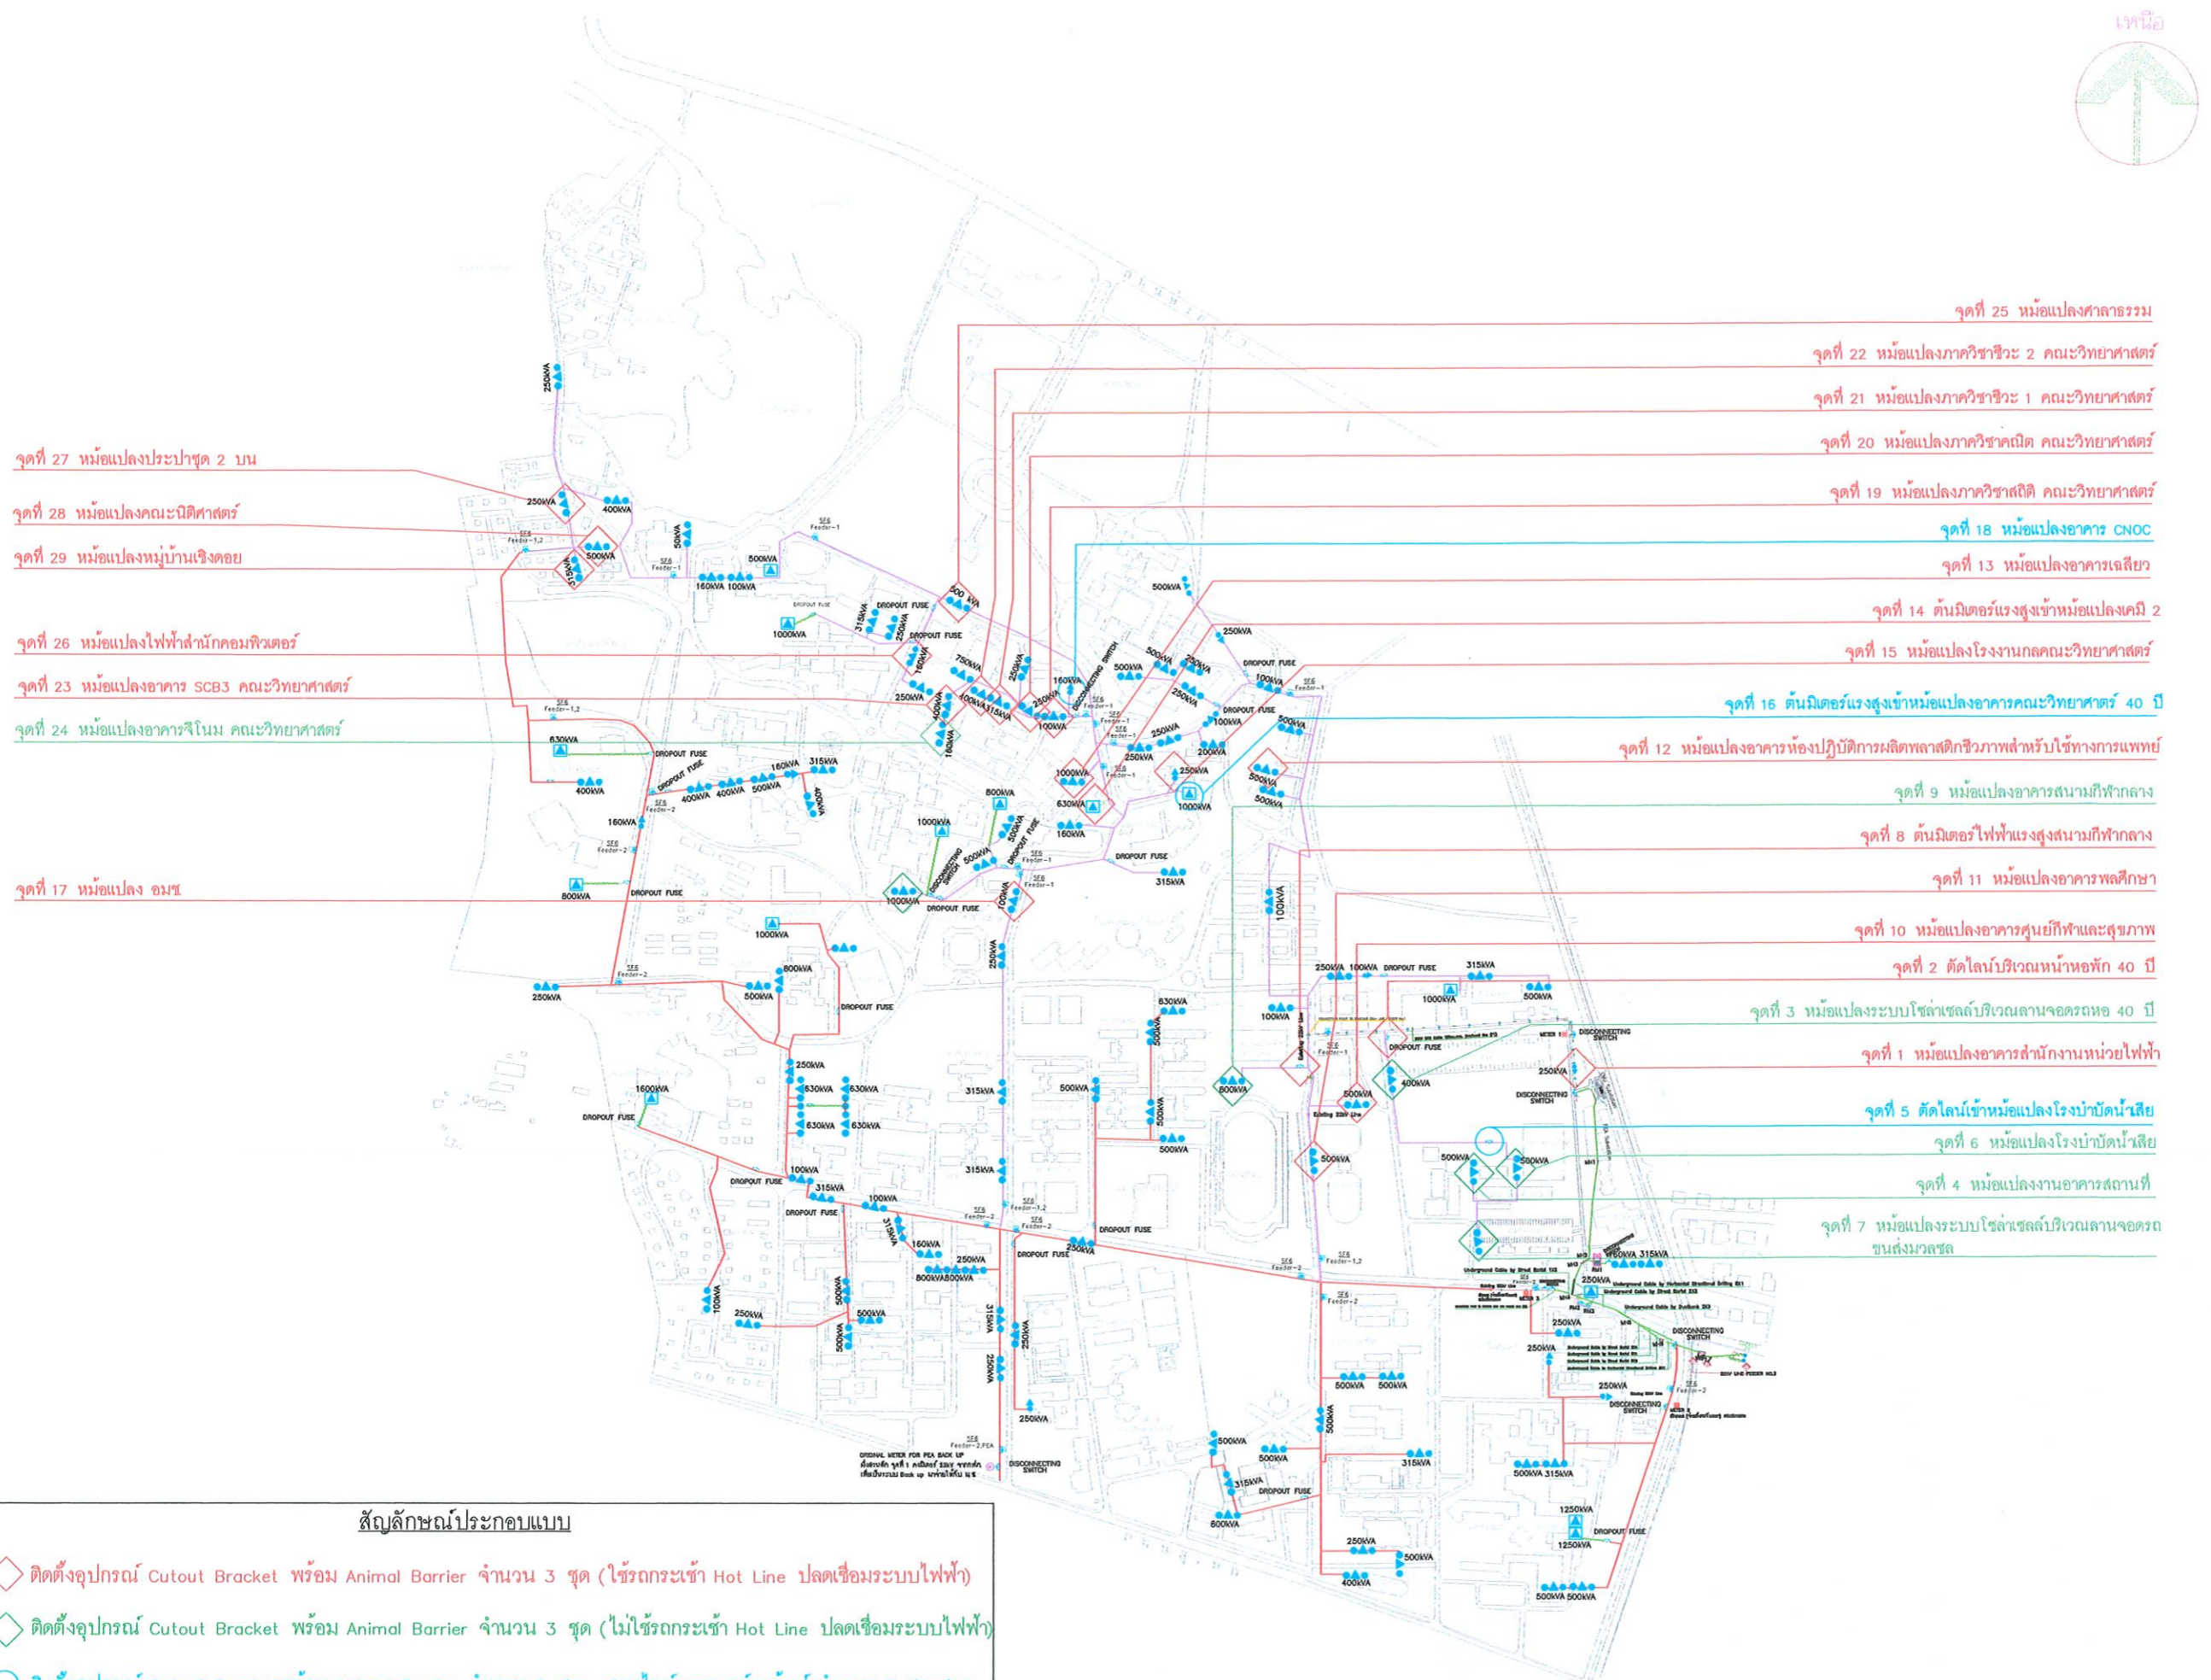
เหนือ

จุดที่ 25 หม้อแปลงศาลาธรรม
จุดที่ 22 หม้อแปลงภาควิชาชีวะ 2 คณะวิทยาศาสตร์
จุดที่ 21 หม้อแปลงภาควิชาชีวะ 1 คณะวิทยาศาสตร์
จุดที่ 20 หม้อแปลงภาควิชาคณิต คณะวิทยาศาสตร์
จุดที่ 19 หม้อแปลงภาควิชาสถิติ คณะวิทยาศาสตร์
จุดที่ 18 หม้อแปลงอาคาร CNOC
จุดที่ 13 หม้อแปลงอาคารเฉลียว
จุดที่ 14 ต้นมิเตอร์แรงสูงเข้าหม้อแปลงเคมี 2
จุดที่ 15 หม้อแปลงโรงงานกลคณะวิทยาศาสตร์
จุดที่ 16 ต้นมิเตอร์แรงสูงเข้าหม้อแปลงอาคารคณะวิทยาศาสตร์ 40 ปี
จุดที่ 12 หม้อแปลงอาคารห้องปฏิบัติการผลิตพลาสติกชีวภาพสำหรับใช้ทางการแพทย์
จุดที่ 9 หม้อแปลงอาคารสนามกีฬากลาง
จุดที่ 8 ต้นมิเตอร์ไฟฟ้าแรงสูงสนามกีฬากลาง
จุดที่ 11 หม้อแปลงอาคารพลศึกษา
จุดที่ 10 หม้อแปลงอาคารศูนย์กีฬาและสุขภาพ
จุดที่ 2 ตัดไลน์บริเวณหน้าหอพัก 40 ปี
จุดที่ 3 หม้อแปลงระบบโซล่าเซลล์บริเวณลานจอดรถหอ 40 ปี
จุดที่ 1 หม้อแปลงอาคารสำนักงานหน่วยไฟฟ้า
จุดที่ 5 ตัดไลน์เข้าหม้อแปลงโรงบำบัดน้ำเสีย
จุดที่ 6 หม้อแปลงโรงบำบัดน้ำเสีย
จุดที่ 4 หม้อแปลงงานอาคารสถานที่
จุดที่ 7 หม้อแปลงระบบโซล่าเซลล์บริเวณลานจอดรถขนส่งมวลชล

จุดที่ 27 หม้อแปลงประปาชุด 2 บน
จุดที่ 28 หม้อแปลงคณะนิติศาสตร์
จุดที่ 29 หม้อแปลงหมู่บ้านเชิงดอย
จุดที่ 26 หม้อแปลงไฟฟ้าสำนักคอมพิวเตอร์
จุดที่ 23 หม้อแปลงอาคาร SCB3 คณะวิทยาศาสตร์
จุดที่ 24 หม้อแปลงอาคารจีโนม คณะวิทยาศาสตร์
จุดที่ 17 หม้อแปลง อมช.

250kVA 400kVA 500kVA 315kVA 160kVA 100kVA 1000kVA 630kVA 800kVA 1600kVA 1250kVA 750kVA 200kVA 500kVA
DROPOUT FUSE
DISCONNECTING SWITCH
SF6 Feeder-1
SF6 Feeder-2
SF6 Feeder-1,2
SF6 Feeder-2,PEA
ORIGINAL METER FOR PEA BACK UP
Existing 33kV Line
METER 1

สัญลักษณ์ประกอบแบบ
ติดตั้งอุปกรณ์ Cutout Bracket พร้อม Animal Barrier จำนวน 3 ชุด (ใช้รถกระเช้า Hot Line ปลดเชื่อมระบบไฟฟ้า)
ติดตั้งอุปกรณ์ Cutout Bracket พร้อม Animal Barrier จำนวน 3 ชุด (ไม่ใช้รถกระเช้า Hot Line ปลดเชื่อมระบบไฟฟ้า)
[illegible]